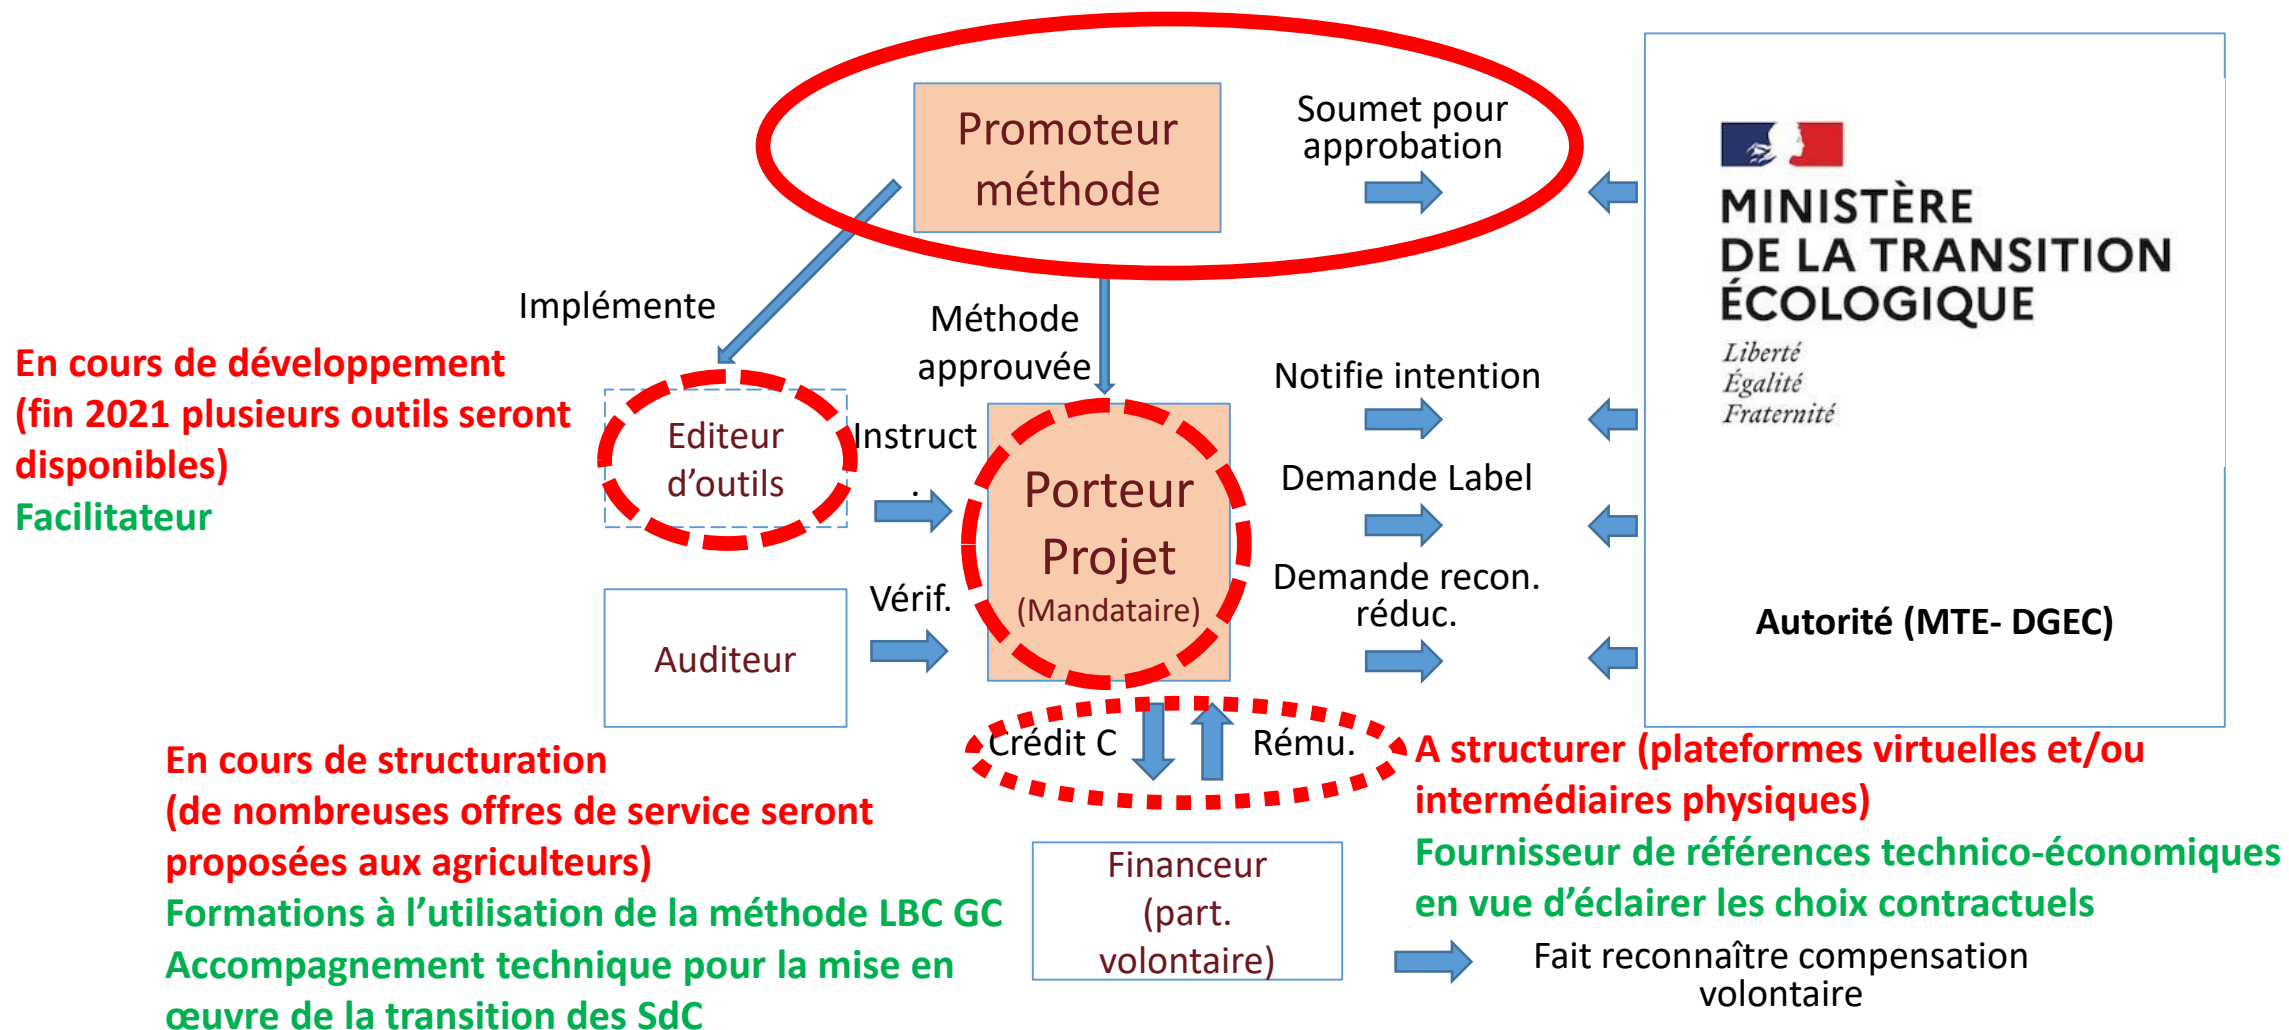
Promoteur méthode

Soumet pour approbation

MINISTÈRE DE LA TRANSITION ÉCOLOGIQUE
Liberté
Égalité
Fraternité

Implémente

Méthode approuvée

En cours de développement (fin 2021 plusieurs outils seront disponibles)
Facilitateur

Editeur d'outils

Instruct.

Porteur Projet (Mandataire)

Notifie intention

Demande Label

Demande recon. réduc.

Vérif.

Auditeur

Autorité (MTE- DGEC)

Crédit C

Rému.

En cours de structuration (de nombreuses offres de service seront proposées aux agriculteurs)
Formations à l'utilisation de la méthode LBC GC
Accompagnement technique pour la mise en œuvre de la transition des SdC

A structurer (plateformes virtuelles et/ou intermédiaires physiques)
Fournisseur de références technico-économiques en vue d'éclairer les choix contractuels

Financeur (part. volontaire)

Fait reconnaître compensation volontaire